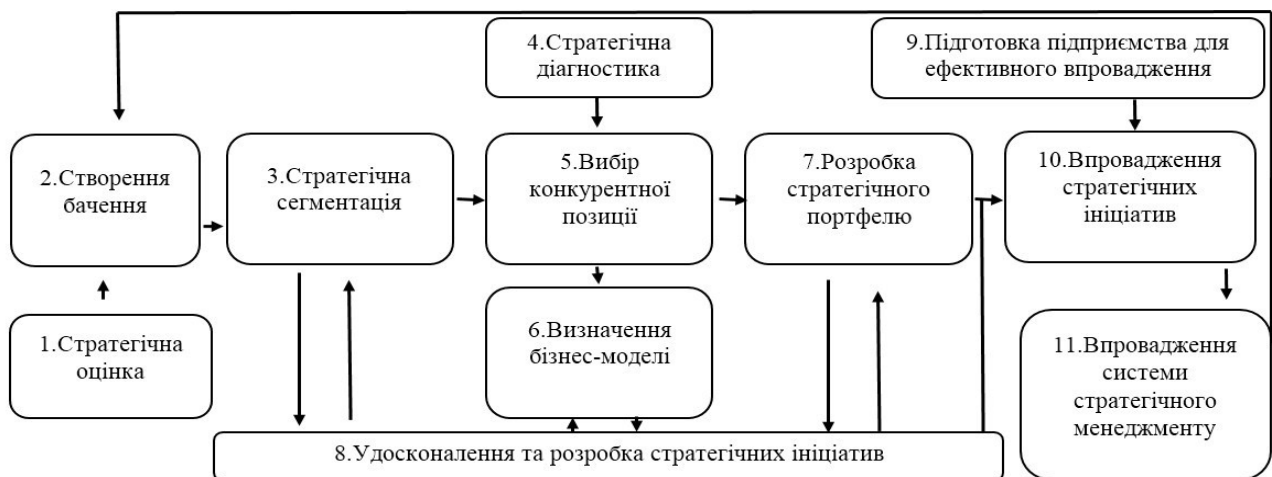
4.Стратегічна діагностика

9.Підготовка підприємства для ефективного впровадження

2.Створення бачення

3.Стратегічна сегментація

5.Вибір конкурентної позиції

7.Розробка стратегічного портфелю

10.Впровадження стратегічних ініціатив

1.Стратегічна оцінка

6.Визначення бізнес-моделі

11.Впровадження системи стратегічного менеджменту

8.Удосконалення та розробка стратегічних ініціатив